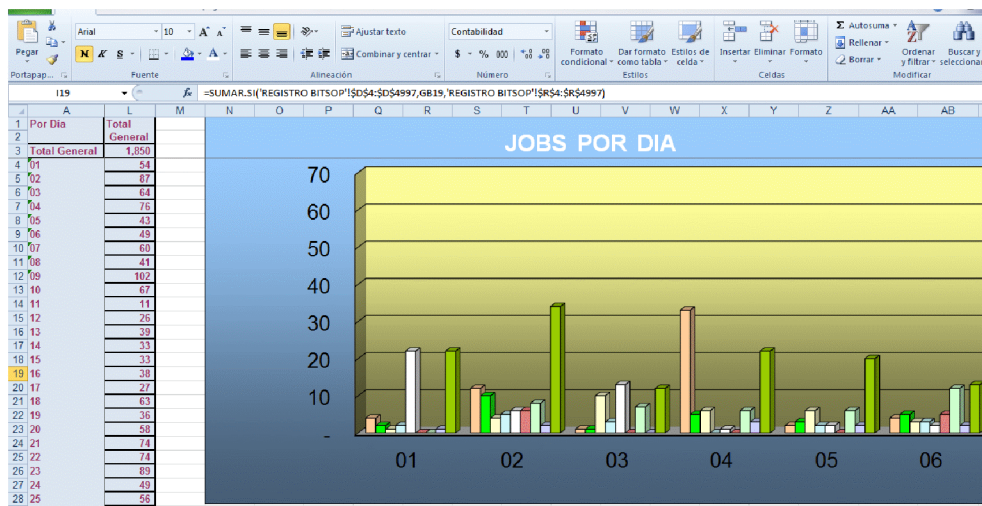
Pegar
Portapap...
Arial 10 A A
N K S
Fuente
Ajustar texto
Combinar y centrar
Alineación
Contabilidad
$ % 000
Número
Formato condicional
Dar formato como tabla
Estilos de celda
Estilos
Insertar
Eliminar
Formato
Celdas
Autosuma
Rellenar
Borrar
Ordenar y filtrar
Buscar y seleccionar
Modificar

I19
fx =SUMAR.SI('REGISTRO BITSOP'!$D$4:$D$4997,GB19,'REGISTRO BITSOP'!$R$4:$R$4997)

| | A | L | M |
|---|---|---|---|
| 1 | Por Día | Total | |
| 2 | | General | |
| 3 | Total General | 1,850 | |
| 4 | 01 | 54 | |
| 5 | 02 | 87 | |
| 6 | 03 | 64 | |
| 7 | 04 | 76 | |
| 8 | 05 | 43 | |
| 9 | 06 | 49 | |
| 10 | 07 | 60 | |
| 11 | 08 | 41 | |
| 12 | 09 | 102 | |
| 13 | 10 | 67 | |
| 14 | 11 | 11 | |
| 15 | 12 | 26 | |
| 16 | 13 | 39 | |
| 17 | 14 | 33 | |
| 18 | 15 | 33 | |
| 19 | 16 | 38 | |
| 20 | 17 | 27 | |
| 21 | 18 | 63 | |
| 22 | 19 | 36 | |
| 23 | 20 | 58 | |
| 24 | 21 | 74 | |
| 25 | 22 | 74 | |
| 26 | 23 | 89 | |
| 27 | 24 | 49 | |
| 28 | 25 | 56 | |

N O P Q R S T U V W X Y Z AA AB

JOBS POR DIA

70
60
50
40
30
20
10
-

01 02 03 04 05 06